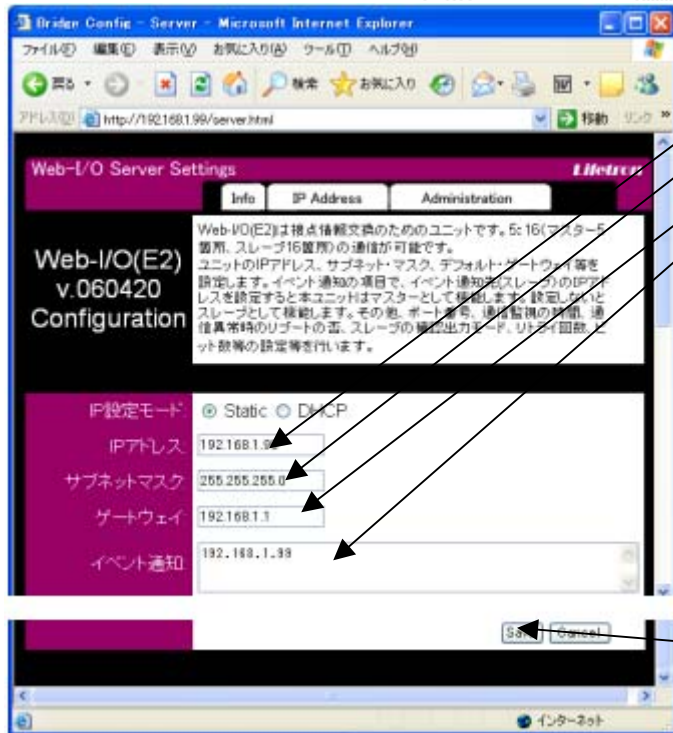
Bridge Config - Server - Microsoft Internet Explorer

ファイル(F) 編集(E) 表示(V) お気に入り(A) ツール(T) ヘルプ(H)

戻る 検索 お気に入り

アドレス(D) http://192.168.1.99/server.html 移動 リンク »

Web-I/O Server Settings Lifetron

Info IP Address Administration

Web-I/O(E2) v.060420 Configuration

Web-I/O(E2)は接点情報交換のためのユニットです。5:16(マスター5箇所、スレーブ16箇所)の通信が可能です。ユニットのIPアドレス、サブネット・マスク、デフォルト・ゲートウェイ等を設定します。イベント通知の項目で、イベント通知先(スレーブ)のIPアドレスを設定すると本ユニットはマスターとして稼動します。設定しないとスレーブとして稼動します。その他、ポート番号、通信監視の時間、通信異常時のリブートの否、スレーブの接点出力モード、リトライ回数、ヒット数等の設定等を行います。

IP設定モード ◉ Static ○ DHCP

IPアドレス 192.168.1.9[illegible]

サブネットマスク 255.255.255.0

ゲートウェイ 192.168.1.1

イベント通知 192.168.1.99

Save Cancel

インターネット